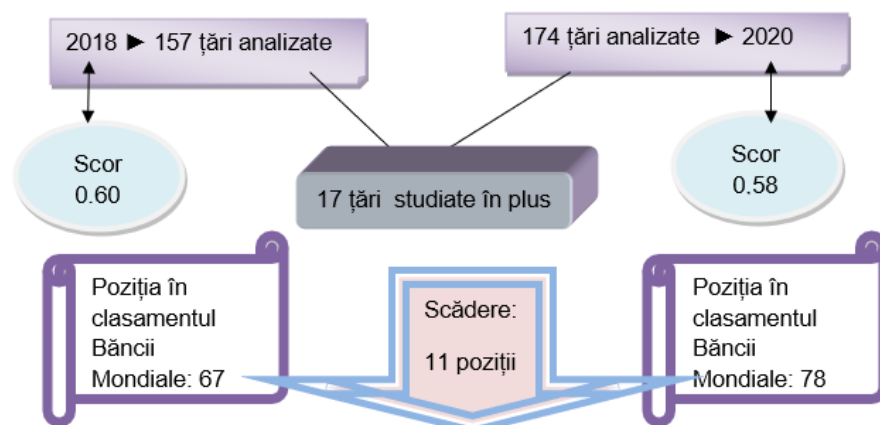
2018 ► 157 țări analizate

174 țări analizate ► 2020

Scor 0.60

17 țări studiate în plus

Scor 0.58

Poziția în clasamentul Băncii Mondiale: 67

Scădere:

11 poziții

Poziția în clasamentul Băncii Mondiale: 78